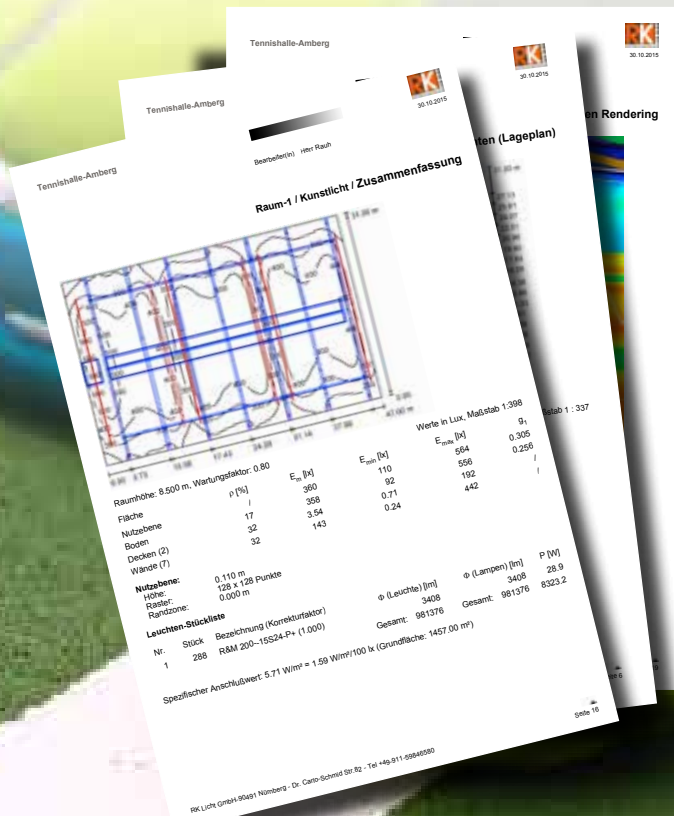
Tennishalle-Amberg

30.10.2015

en Rendering

Tennishalle-Amberg

30.10.2015

ten (Lageplan)

Tennishalle-Amberg

30.10.2015

Bearbeiter(in) Herr Rauh

Tennishalle-Amberg

Raum-1 / Kunstlicht / Zusammenfassung

Werte in Lux, Maßstab 1:398

ßstab 1 : 337

Raumhöhe: 8.500 m, Wartungsfaktor: 0.80

| | ρ [%] | $E_m$ [lx] | $E_{min}$ [lx] | $E_{max}$ [lx] | $g_1$ |
|---|---|---|---|---|---|
| Nutzebene | / | 360 | 110 | 564 | 0.305 |
| Boden | 17 | 358 | 92 | 556 | 0.256 |
| Decken (2) | 32 | 3.54 | 0.71 | 192 | / |
| Wände (7) | 32 | 143 | 0.24 | 442 | / |

Nutzebene:
Höhe: 0.110 m
Raster: 128 x 128 Punkte
Randzone: 0.000 m

Leuchten-Stückliste

| Nr. | Stück | Bezeichnung (Korrekturfaktor) | Φ (Leuchte) [lm] | Φ (Lampen) [lm] | P [W] |
|---|---|---|---|---|---|
| 1 | 288 | R&M 200--15S24-P+ (1.000) | 3408 | 3408 | 28.9 |
| | | Gesamt: | 981376 | Gesamt: 981376 | 8323.2 |

Spezifischer Anschlußwert: 5.71 W/m² = 1.59 W/m²/100 lx (Grundfläche: 1457.00 m²)

Seite 16

RK Licht GmbH-90491 Nürnberg - Dr. Carlo-Schmid Str.82 - Tel +49-911-59846580